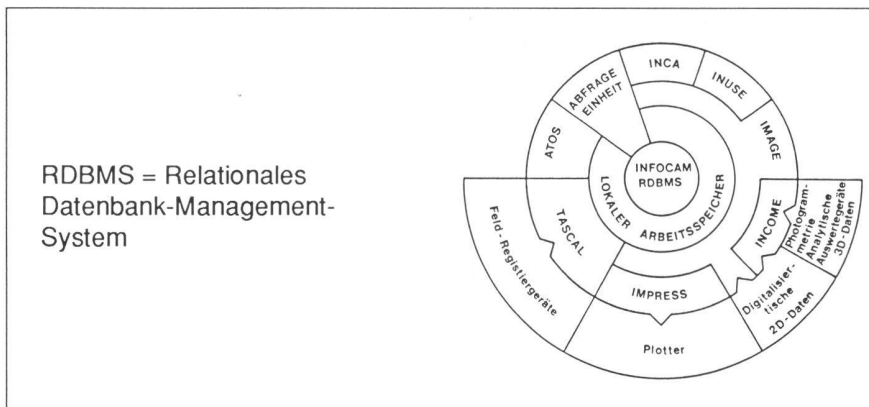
RDBMS = Relationales Datenbank-Management-System

INCA
INUSE
ABFRAGE EINHEIT
IMAGE
ATOS
INFOCAM RDBMS
LOKALER ARBEITSSPEICHER
TASCAL
INCOME
Photogrammetrie Analytische Auswertegeräte 3D-Daten
Feld-Registriergeräte
IMPRESS
Digitalisiertische 2D-Daten
Plotter